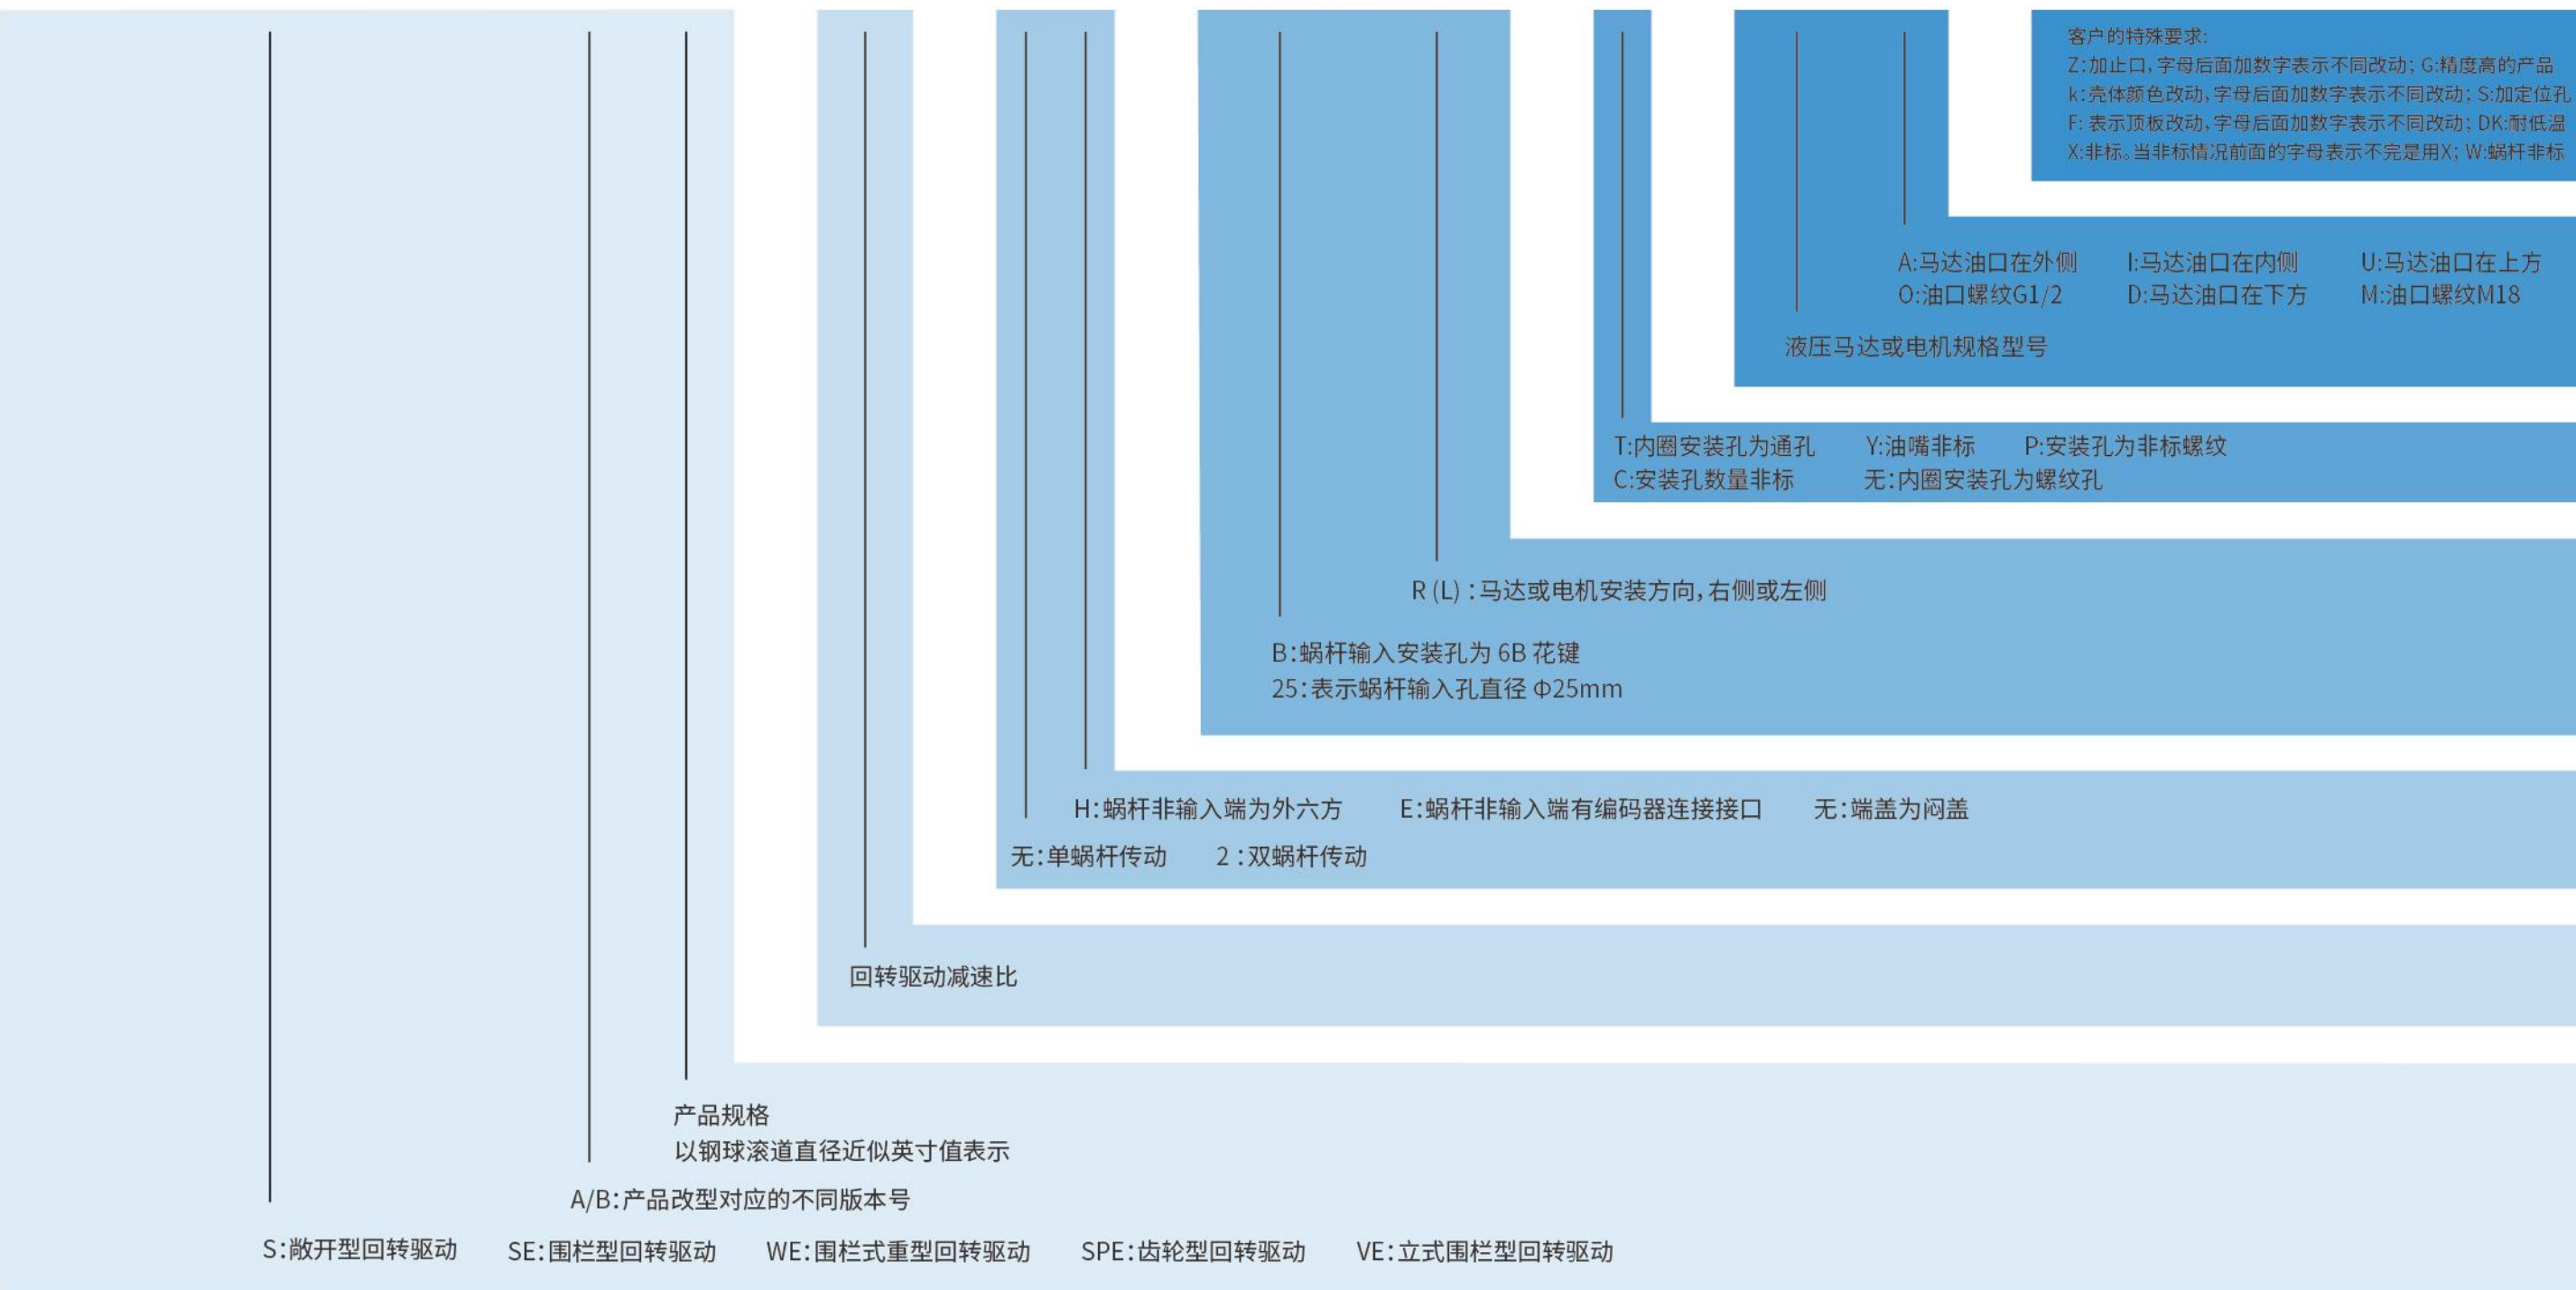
客户的特殊要求:
Z:加止口,字母后面加数字表示不同改动; G:精度高的产品
k:壳体颜色改动,字母后面加数字表示不同改动; S:加定位孔
F: 表示顶板改动,字母后面加数字表示不同改动; DK:耐低温
X:非标。当非标情况前面的字母表示不完是用X; W:蜗杆非标

A:马达油口在外侧 I:马达油口在内侧 U:马达油口在上方
O:油口螺纹G1/2 D:马达油口在下方 M:油口螺纹M18

液压马达或电机规格型号

T:内圈安装孔为通孔 Y:油嘴非标 P:安装孔为非标螺纹
C:安装孔数量非标 无:内圈安装孔为螺纹孔

R (L) : 马达或电机安装方向,右侧或左侧

B:蜗杆输入安装孔为 6B 花键
25:表示蜗杆输入孔直径 Φ25mm

H:蜗杆非输入端为外六方 E:蜗杆非输入端有编码器连接接口 无:端盖为闷盖

无:单蜗杆传动 2 :双蜗杆传动

回转驱动减速比

产品规格
以钢球滚道直径近似英寸值表示

A/B:产品改型对应的不同版本号

S:敞开型回转驱动 SE:围栏型回转驱动 WE:围栏式重型回转驱动 SPE:齿轮型回转驱动 VE:立式围栏型回转驱动